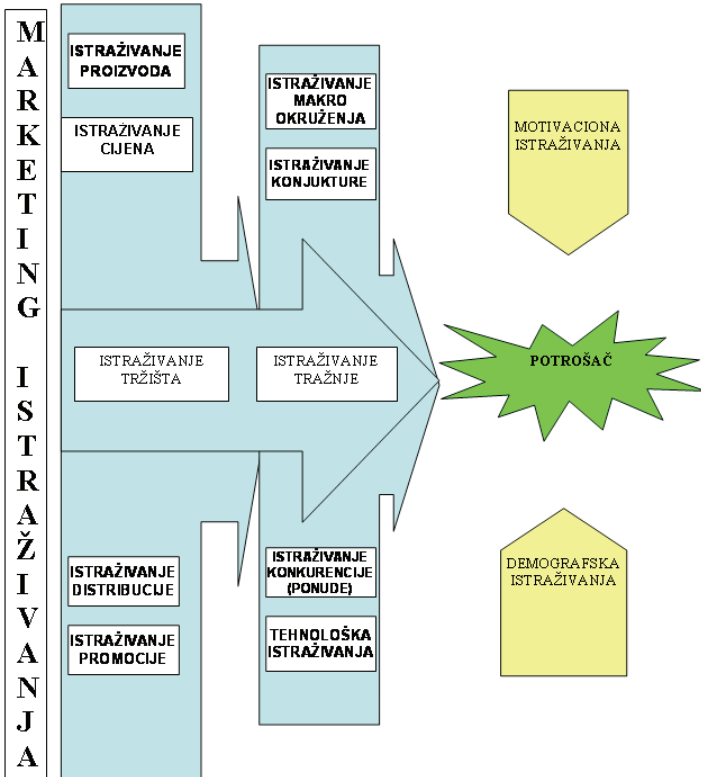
MARKETING ISTRAŽIVANJA

ISTRAŽIVANJE PROIZVODA

ISTRAŽIVANJE CIJENA

ISTRAŽIVANJE MAKRO OKRUŽENJA

ISTRAŽIVANJE KONJUKTURE

MOTIVACIONA ISTRAŽIVANJA

ISTRAŽIVANJE TRŽIŠTA

ISTRAŽIVANJE TRAŽNJE

POTROŠAČ

ISTRAŽIVANJE KONKURENCIJE (PONUDE)

DEMOGRAFSKA ISTRAŽIVANJA

ISTRAŽIVANJE DISTRIBUCIJE

ISTRAŽIVANJE PROMOCIJE

TEHNOLOŠKA ISTRAŽIVANJA